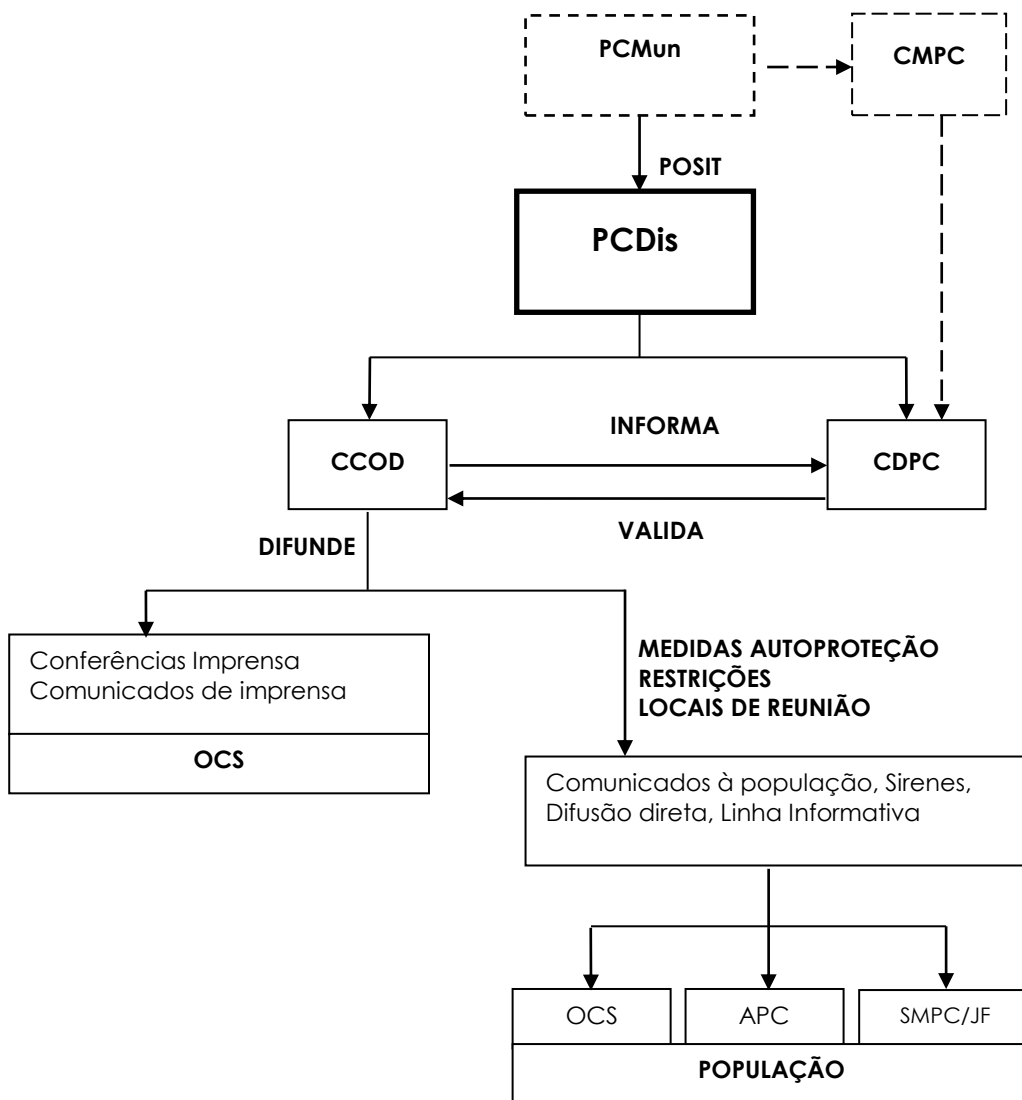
PCMun

CMPC

POSIT

PCDis

INFORMA

CCOD

CDPC

VALIDA

DIFUNDE

Conferências Imprensa
Comunicados de imprensa

OCS

MEDIDAS AUTOPROTEÇÃO
RESTRIÇÕES
LOCAIS DE REUNIÃO

Comunicados à população, Sirenes, Difusão direta, Linha Informativa

OCS

APC

SMPC/JF

POPULAÇÃO